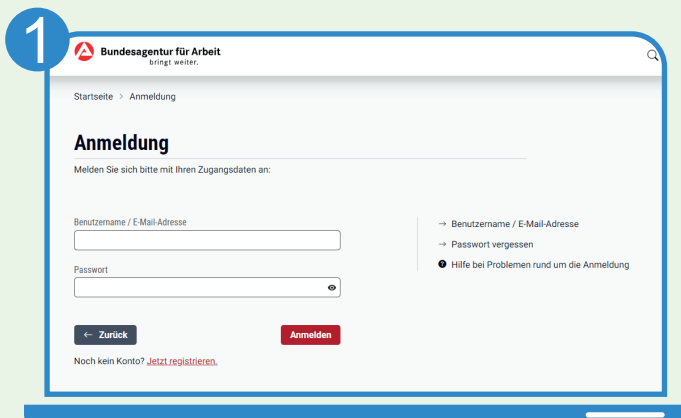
1

Bundesagentur für Arbeit
bringt weiter.

Startseite > Anmeldung

Anmeldung

Melden Sie sich bitte mit Ihren Zugangsdaten an:

Benutzername / E-Mail-Adresse

Passwort

← Zurück

Anmelden

Noch kein Konto? Jetzt registrieren.

→ Benutzername / E-Mail-Adresse

→ Passwort vergessen

Hilfe bei Problemen rund um die Anmeldung